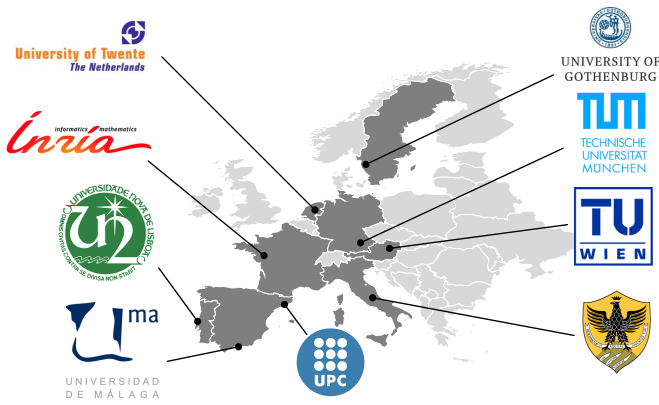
University of Twente
The Netherlands

UNIVERSITY OF GOTHENBURG

Inria
informatics mathematics

TUM
TECHNISCHE UNIVERSITAT MÜNCHEN

UNIVERSIDADE NOVA DE LISBOA
OMNIS CIVITAS CONTRA SE DIVISA NON STABIT

TU WIEN

ma
UNIVERSIDAD DE MÁLAGA

UPC